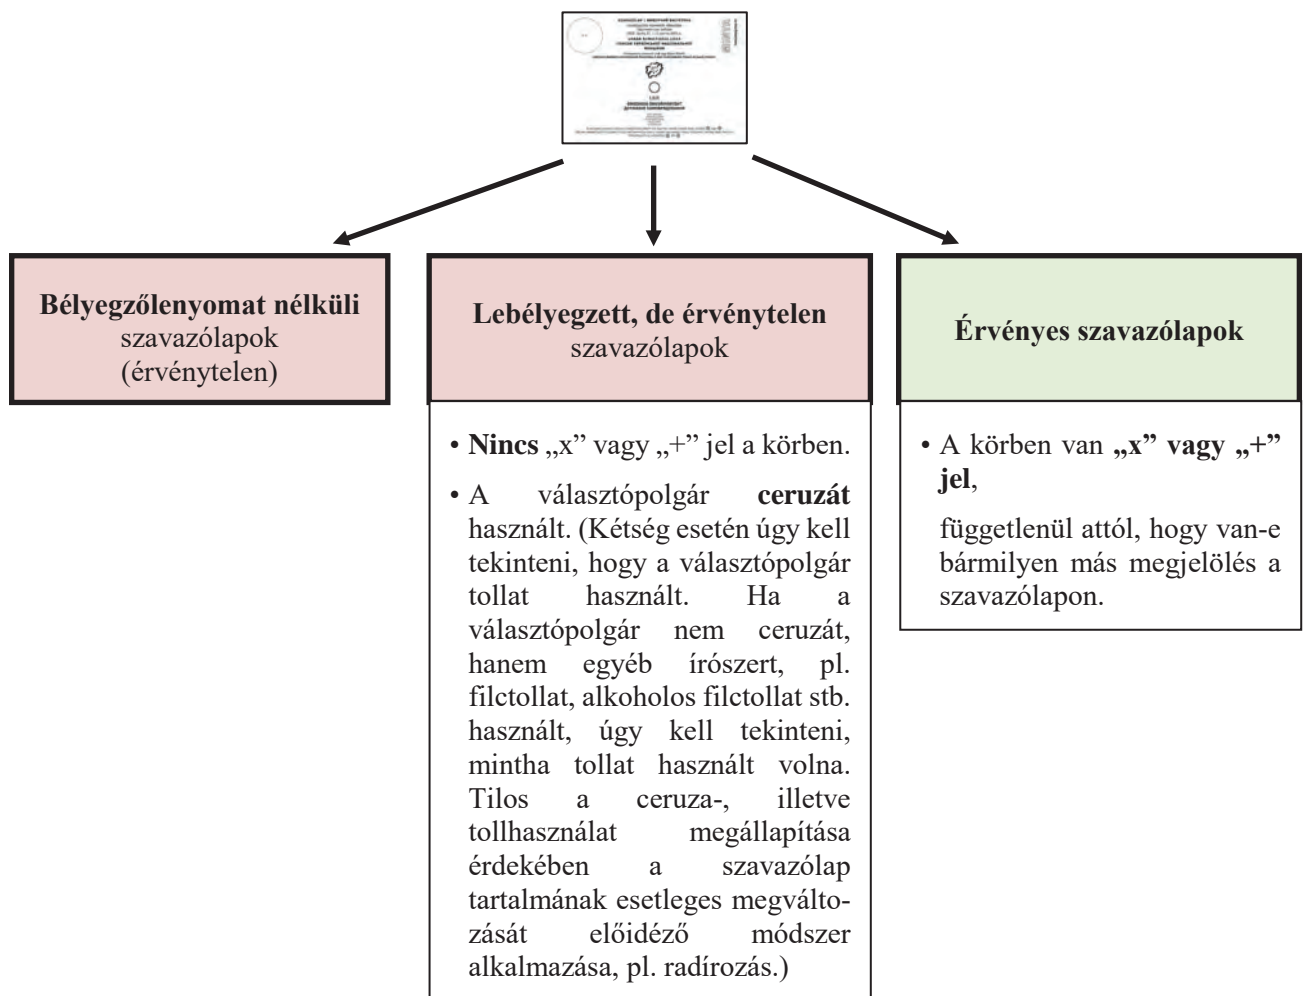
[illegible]

**Bélyegzőlenyomat nélküli** szavazólapok (érvénytelen)

**Lebélyegzett, de érvénytelen** szavazólapok

- **Nincs** „x” vagy „+” jel a körben.
- A választópolgár **ceruzát** használt. (Kétség esetén úgy kell tekinteni, hogy a választópolgár tollat használt. Ha a választópolgár nem ceruzát, hanem egyéb írószert, pl. filctollat, alkoholos filctollat stb. használt, úgy kell tekinteni, mintha tollat használt volna. Tilos a ceruza-, illetve tollhasználat megállapítása érdekében a szavazólap tartalmának esetleges megváltozását előidéző módszer alkalmazása, pl. radírozás.)

**Érvényes szavazólapok**

- A körben van **„x” vagy „+” jel**,

függetlenül attól, hogy van-e bármilyen más megjelölés a szavazólapon.